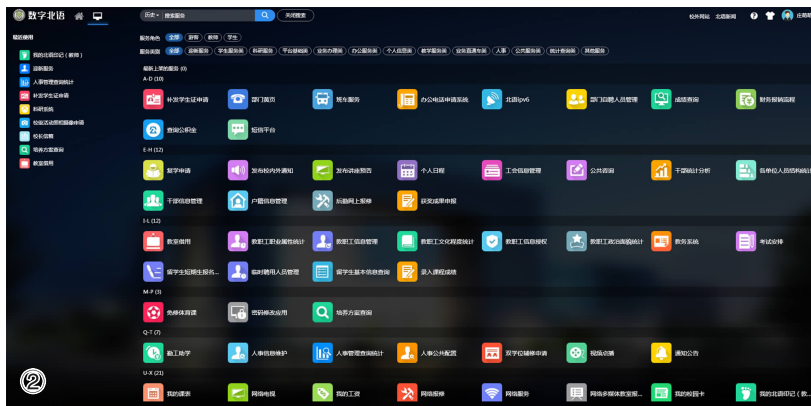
数字北语

历史 搜索服务 关闭搜索

校外网站 北语新闻 ? 庄晓航

最近使用

我的北语印记（教师）
迎新服务
人事管理查询统计
补发学生证申请
科研系统
校园活动照明服务申请
校长信箱
培养方案查询
教室借用

服务角色 全部 游客 教师 学生

服务类别 全部 迎新服务 学生服务类 科研服务 平台基础类 业务办理类 办公服务类 个人信息类 教学服务类 业务直通车类 人事 公共服务类 统计查询类 其他服务

最新上架的服务 (0)

A-D (10)

补发学生证申请
部门网页
班车服务
办公电话申请系统
北语ipv6
部门招聘人员管理
成绩查询
财务报销流程
查询公积金
短信平台

E-H (12)

复学申请
发布校内外通知
发布讲座预告
个人日程
工会信息管理
公共咨询
干部统计分析
各单位人员结构统计
干部信息管理
户籍信息管理
后勤网上报修
获奖成果申报

I-L (12)

教室借用
教职工职业属性统计
教职工信息管理
教职工文化程度统计
教职工信息授权
教职工政治面貌统计
教务系统
考试安排
留学生短期生报名...
临时聘用人员管理
留学生基本信息查询
录入课程成绩

M-P (3)

免修体育课
密码修改应用
培养方案查询

Q-T (7)

勤工助学
人事信息维护
人事管理查询统计
人事公共配置
双学位辅修申请
视频点播
通知公告

U-X (21)

我的课表
网络电视
我的工资
网络报修
网络服务
网络多媒体教室报...
我的校园卡
我的北语印记（教...